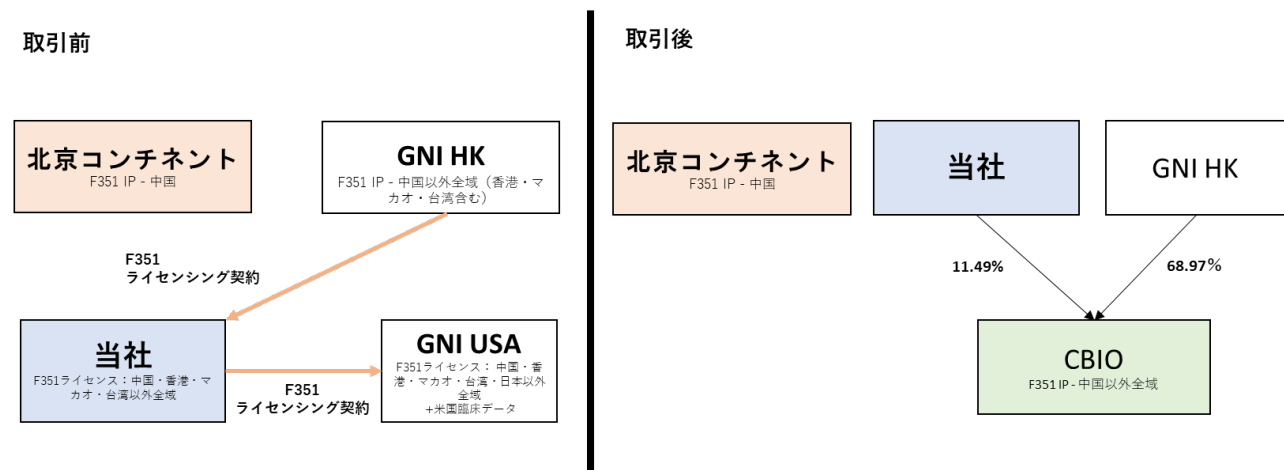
取引前

北京コンチネント
F351 IP - 中国

GNI HK
F351 IP - 中国以外全域（香港・マカオ・台湾含む）

F351
ライセンシング契約

当社
F351ライセンス：中国・香港・マカオ・台湾以外全域

F351
ライセンシング契約

GNI USA
F351ライセンス：中国・香港・マカオ・台湾・日本以外全域
+米国臨床データ

取引後

北京コンチネント
F351 IP - 中国

当社

GNI HK

11.49%

68.97%

CBIO
F351 IP - 中国以外全域